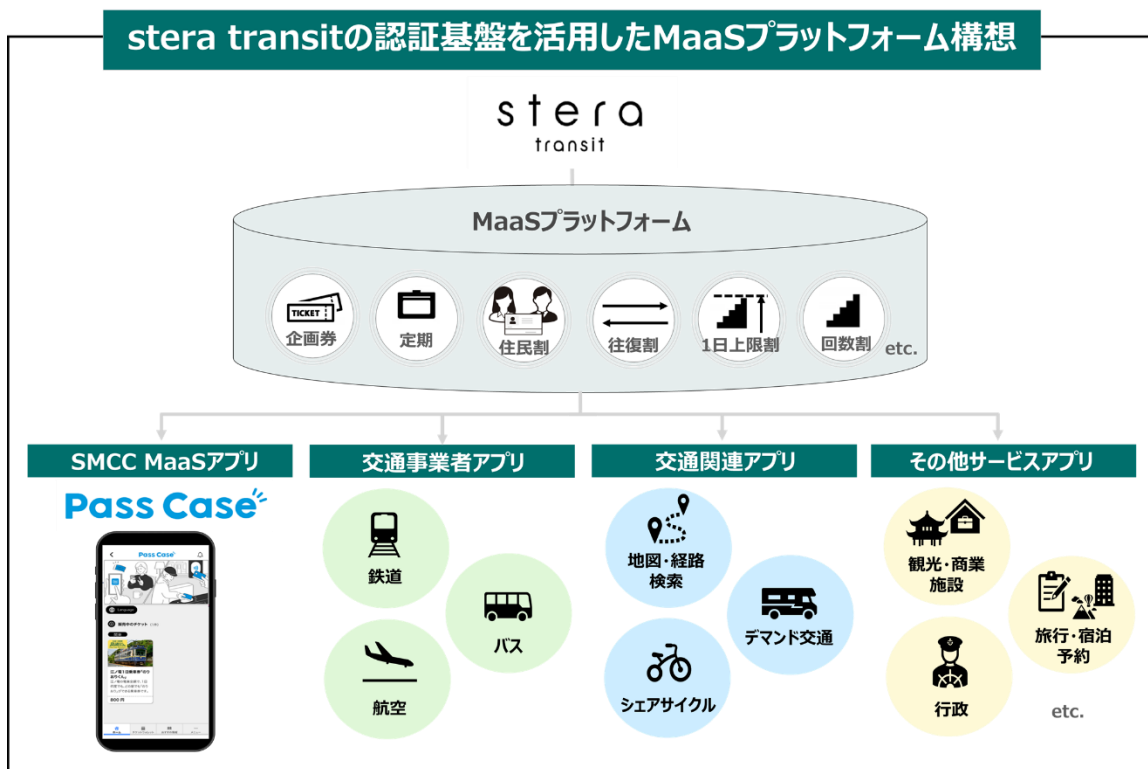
stera transitの認証基盤を活用したMaaSプラットフォーム構想

stera transit

MaaSプラットフォーム

TICKET
企画券
定期
住民割
往復割
1日上限割
回数割
etc.

SMCC MaaSアプリ

Pass Case

Pass Case

交通事業者アプリ

鉄道
バス
航空

交通関連アプリ

地図・経路検索
デマンド交通
シェアサイクル

その他サービスアプリ

観光・商業施設
旅行・宿泊予約
行政
etc.